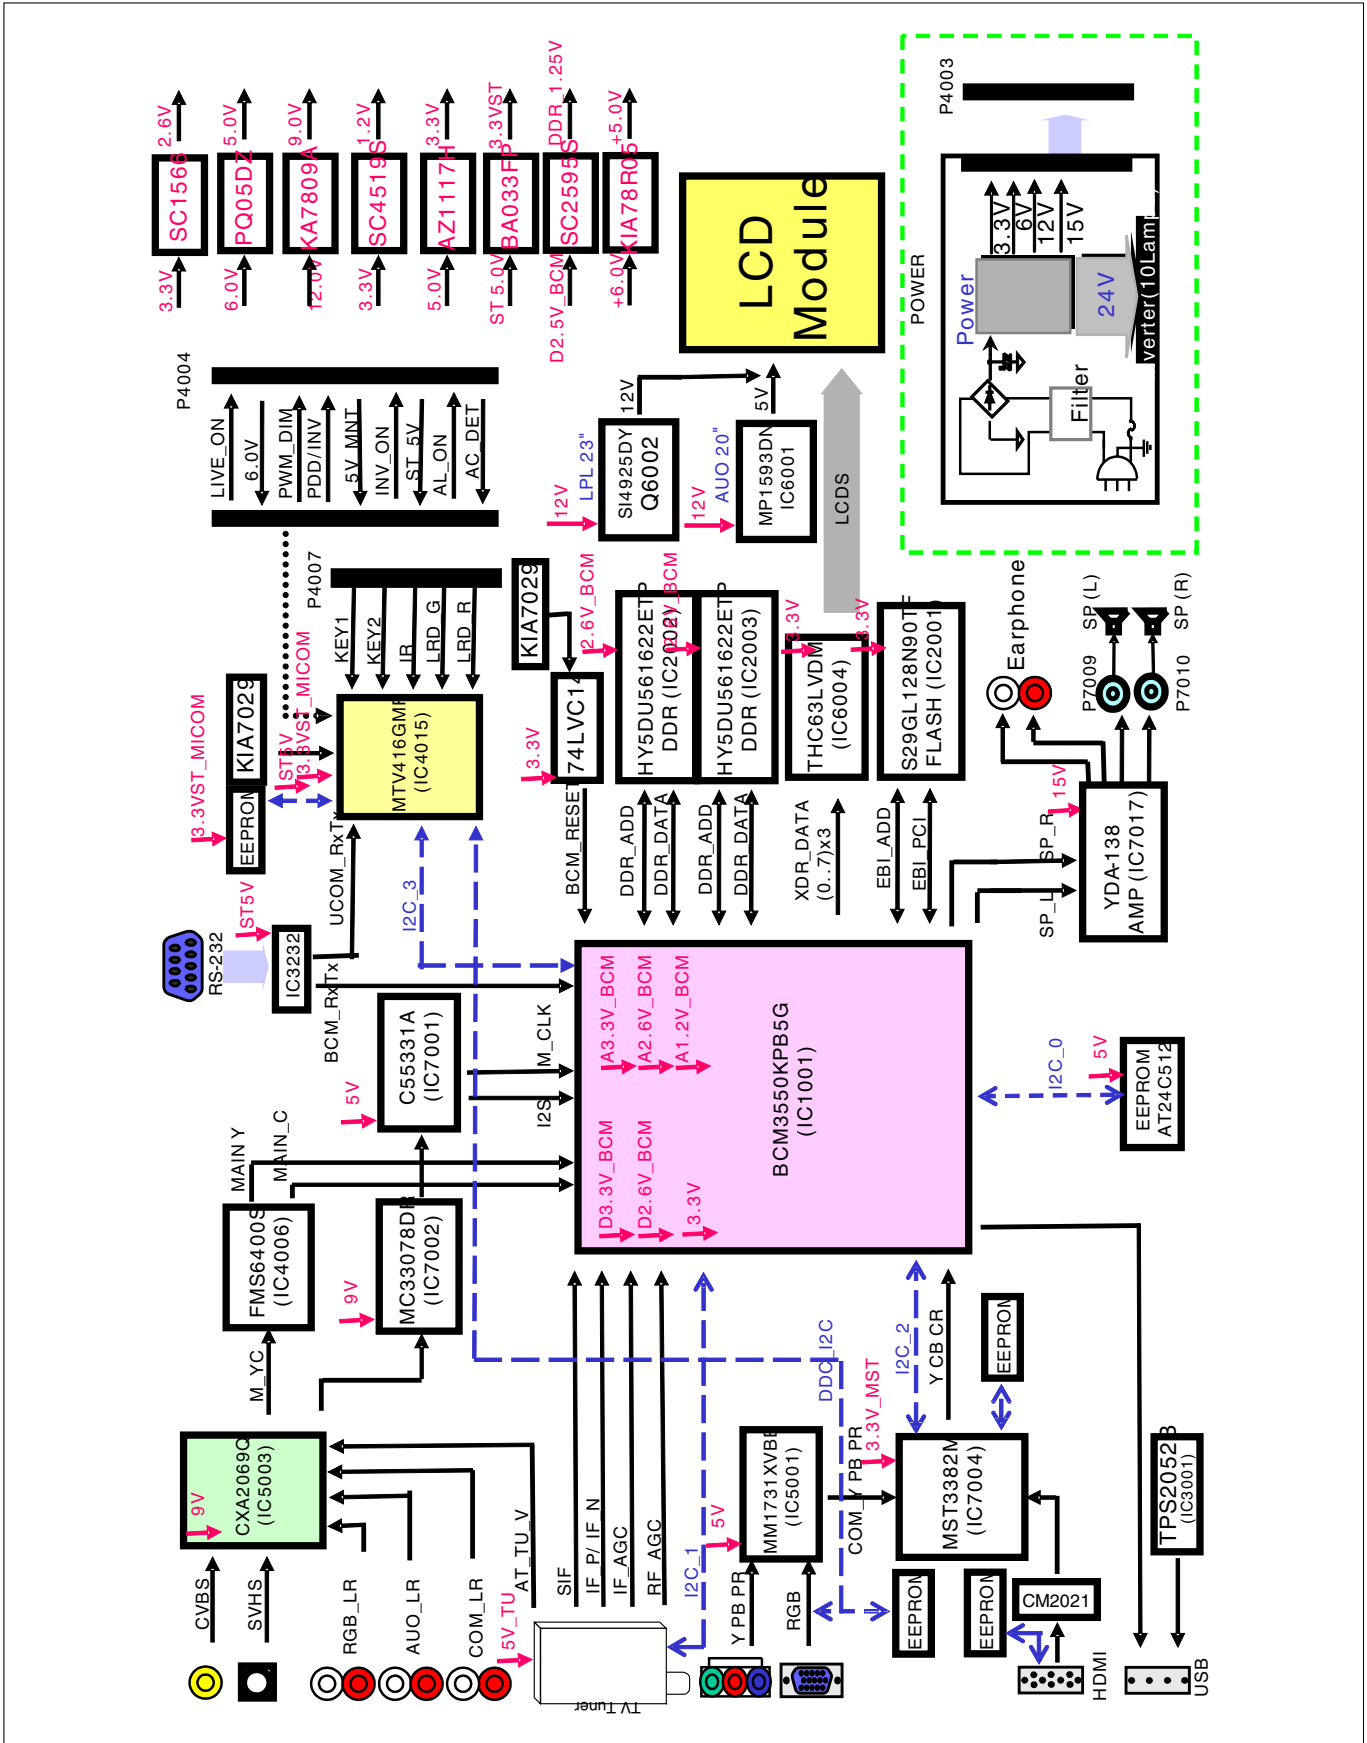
3.3V SC1566 2.6V
6.0V PQ05DZ 5.0V
12.0V KA7809A 9.0V
3.3V SC4519S 1.2V
5.0V AZ1117H 3.3V
ST 5.0V BA033FP 3.3VST
D2.5V_BCM SC2595S DDR 1.25V
+6.0V KIA78R05 +5.0V

LCD Module

P4003

POWER

3.3V 6V 12V 15V

Power

24V

verter(10Lam

Filter

P4004

LIVE_ON
6.0V
PWM_DIM
PDD/INV
5V_MNT
INV_ON
ST_5V
AL_ON
AC_DET

12V LPL 23"
SI4925DY Q6002
12V
5V
12V AUO 20"
MP1593DN IC6001

LCDS

P4007
KEY1
KEY2
IR
LRD_G
LRD_R

KIA7029
2.6V_BCM
74LVC14
3.3V

HY5DU561622ETP DDR (IC2002)
2.6V_BCM
HY5DU561622ETP DDR (IC2003)
3.3V
THC63LVDM (IC6004)
3.3V
S29GL128N90TF FLASH (IC2001)

Earphone
SP (L)
SP (R)
P7009
P7010

3.3VST_MICOM
KIA7029
EEPROM
ST5V
3.3VST_MICOM
MTV416GMF (IC4015)
UCOM_RxTx
I2C_3
BCM_RESET
DDR_ADD
DDR_DATA
DDR_ADD
DDR_DATA
XDR_DATA (0..7)x3
EBI_ADD
EBI_PCI

15V
SP_R
SP_L
YDA138 AMP (IC7017)

RS-232
ST5V
IC3232
BCM_RxTx
C55331A (IC7001)
5V
M_CLK
I2S
A3.3V_BCM
A2.6V_BCM
A1.2V_BCM
BCM3550KPB5G (IC1001)
I2C_0
5V
EEPROM AT24C512

MAIN Y
MAIN_C
FMS6400S (IC4006)
MC33078DR (IC7002)
9V
D3.3V_BCM
D2.6V_BCM
3.3V

M_YC
CXA2069Q (IC5003)
9V
CVBS
SVHS
RGB_LR
AUO_LR
COM_LR
AT_TU_V
5V_TU
SIF
IF_P/ IF_N
IF_AGC
RF_AGC
TV Tuner
I2C_1
5V
MM1731XVBE (IC5001)
Y PB PR
RGB
DDC_I2C
COM_Y PB PR
3.3V_MST
I2C_2
Y CB CR
EEPROM
MST3382M (IC7004)
EEPROM
EEPROM
CM2021
HDMI
TPS2052B (IC3001)
USB